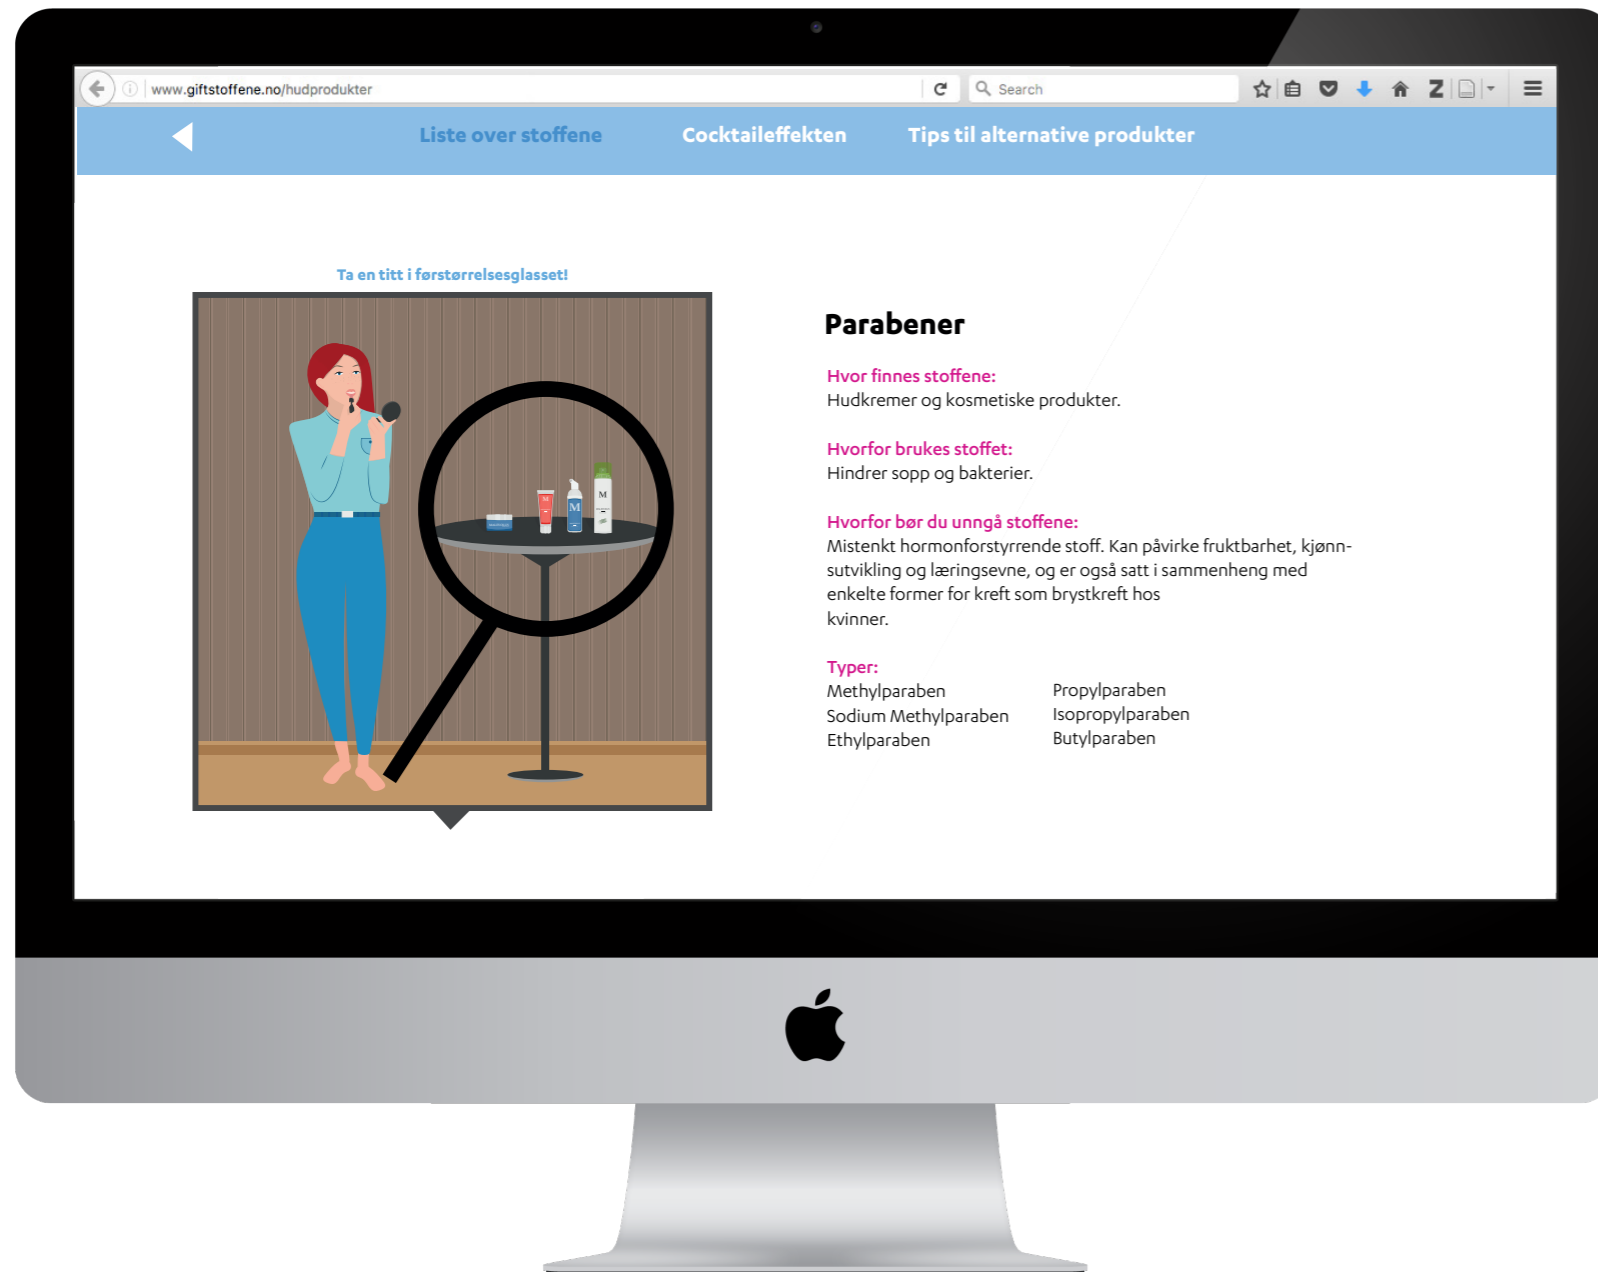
www.giftstoffene.no/hudprodukter

Search

Liste over stoffene

Cocktaileffekten

Tips til alternative produkter

Ta en titt i forstørrelsesglasset!

M

M

M

Parabener

Hvor finnes stoffene:
Hudkremer og kosmetiske produkter.

Hvorfor brukes stoffet:
Hindrer sopp og bakterier.

Hvorfor bør du unngå stoffene:
Mistenkt hormonforstyrrende stoff. Kan påvirke fruktbarhet, kjønnsutvikling og læringsevne, og er også satt i sammenheng med enkelte former for kreft som brystkreft hos kvinner.

Typer:
Methylparaben
Sodium Methylparaben
Ethylparaben

Propylparaben
Isopropylparaben
Butylparaben